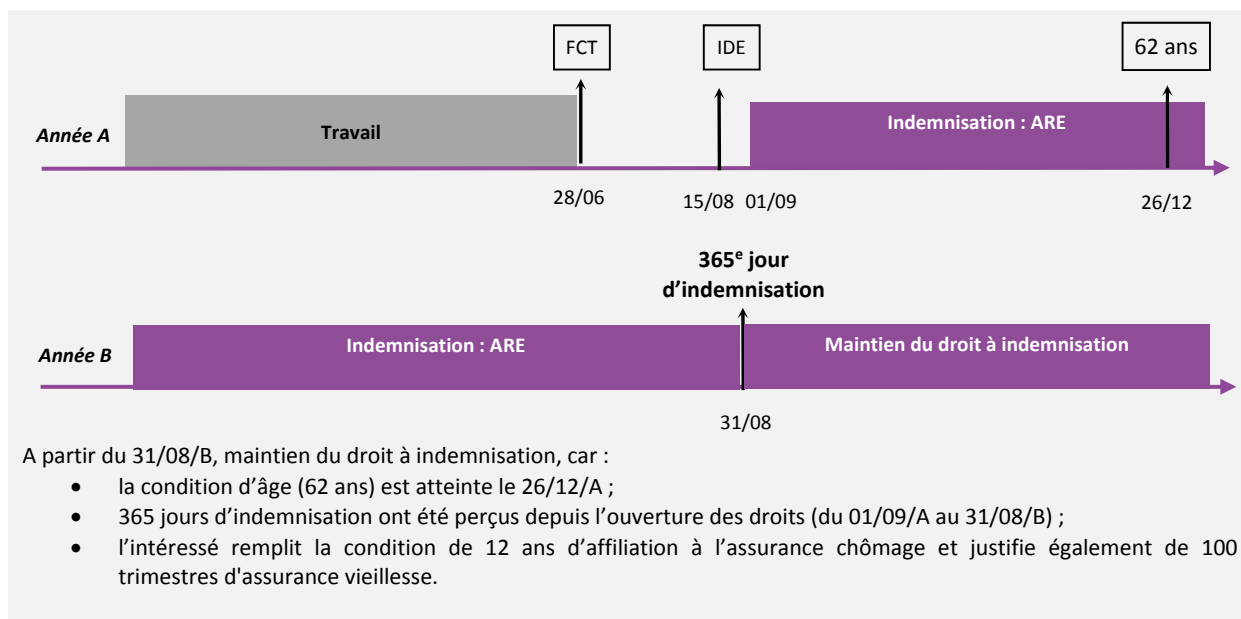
FCT

IDE

62 ans

Année A

Travail

Indemnisation : ARE

28/06

15/08 01/09

26/12

365$^{e}$ jour d'indemnisation

Année B

Indemnisation : ARE

Maintien du droit à indemnisation

31/08

A partir du 31/08/B, maintien du droit à indemnisation, car :

- la condition d'âge (62 ans) est atteinte le 26/12/A ;
- 365 jours d'indemnisation ont été perçus depuis l'ouverture des droits (du 01/09/A au 31/08/B) ;
- l'intéressé remplit la condition de 12 ans d'affiliation à l'assurance chômage et justifie également de 100 trimestres d'assurance vieillesse.